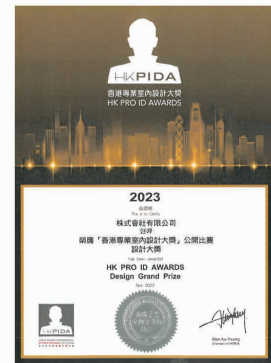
HKPIDA
香港專業室內設計大獎
HK PRO ID AWARDS

2023
茲證明
This is to Certify
株式會社有限公司
榮獲
榮膺「香港專業室內設計大獎」公開比賽
設計大獎
has been awarded
HK PRO ID AWARDS
Design Grand Prize
May 2023

HKPIDA

Allen Au-Yeung
Chairman of HKPIDA